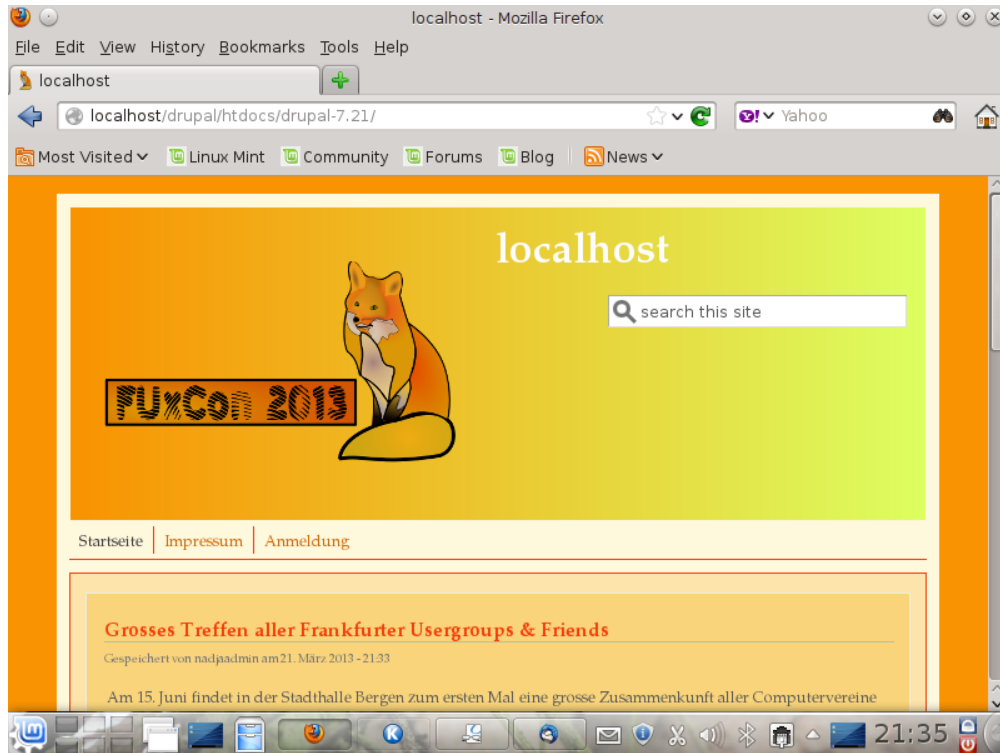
localhost - Mozilla Firefox

File Edit View History Bookmarks Tools Help

localhost

localhost/drupal/htdocs/drupal-7.21/

Yahoo

Most Visited Linux Mint Community Forums Blog News

localhost

search this site

FUxCon 2013

Startseite Impressum Anmeldung

Grosses Treffen aller Frankfurter Usergroups & Friends

Gespeichert von nadjaadmin am 21. März 2013 - 21:33

Am 15. Juni findet in der Stadthalle Bergen zum ersten Mal eine grosse Zusammenkunft aller Computervereine

21:35